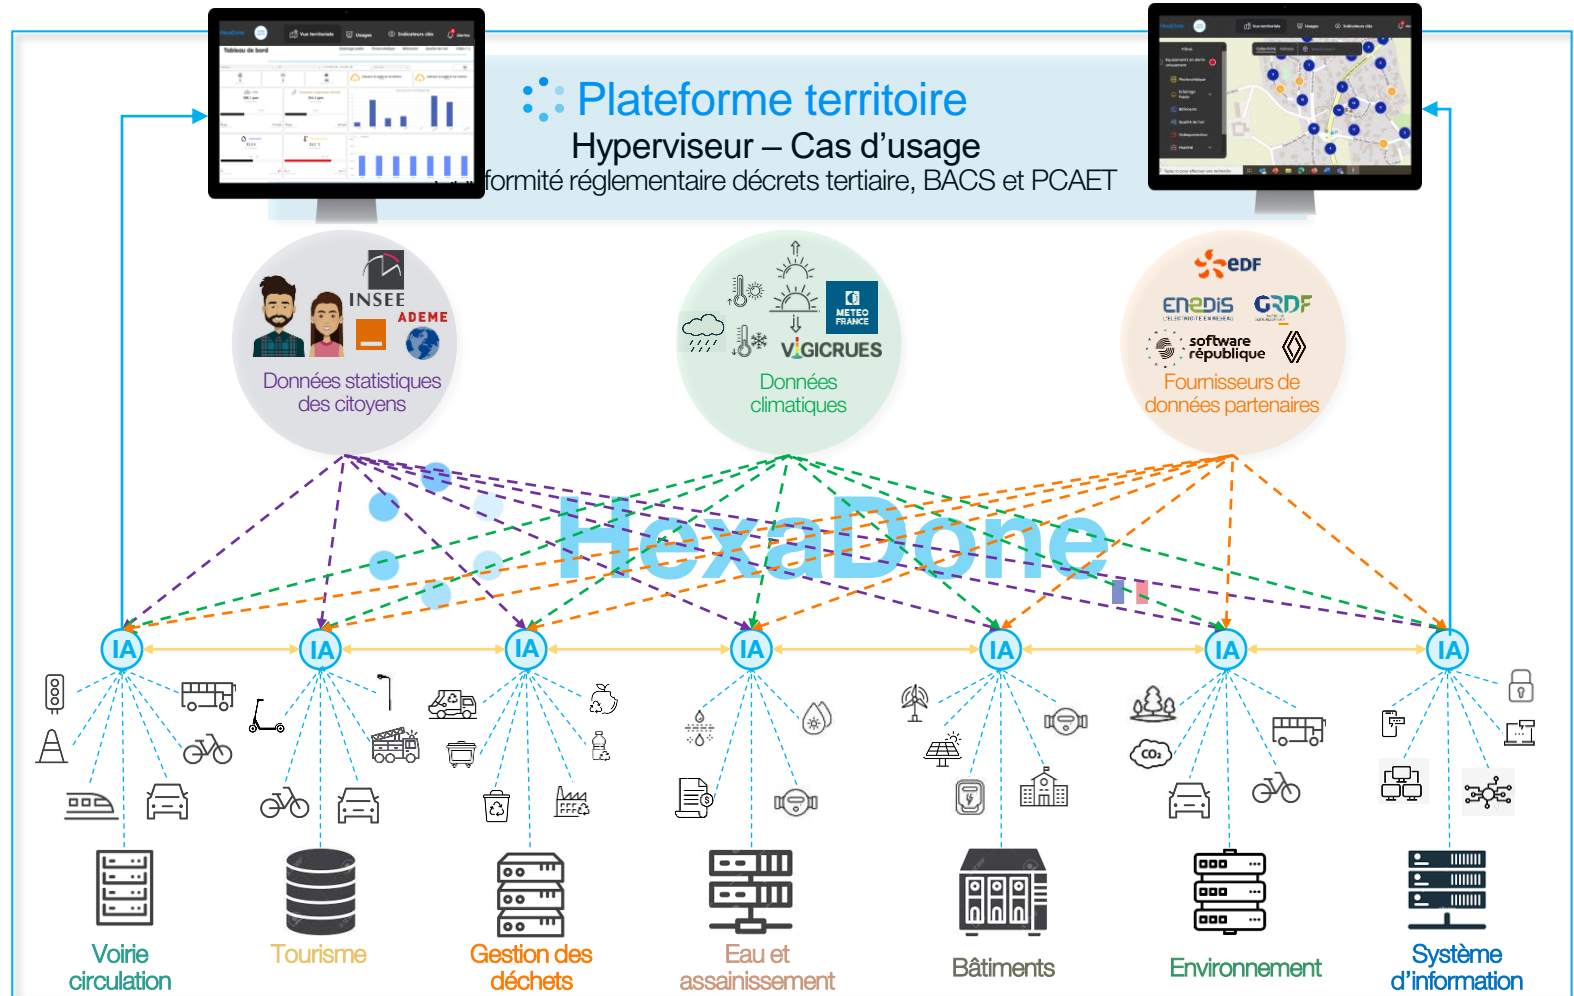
Plateforme territoire

Hyperviseur – Cas d'usage

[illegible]formité réglementaire décrets tertiaire, BACS et PCAET

Tableau de bord

INSEE

ADEME

Données statistiques des citoyens

METEO FRANCE

VIGICRUES

Données climatiques

EDF

enedis

GRDF

software république

Fournisseurs de données partenaires

HexaDone

IA

IA

IA

IA

IA

IA

IA

CO₂

Voirie circulation

Tourisme

Gestion des déchets

Eau et assainissement

Bâtiments

Environnement

Système d'information